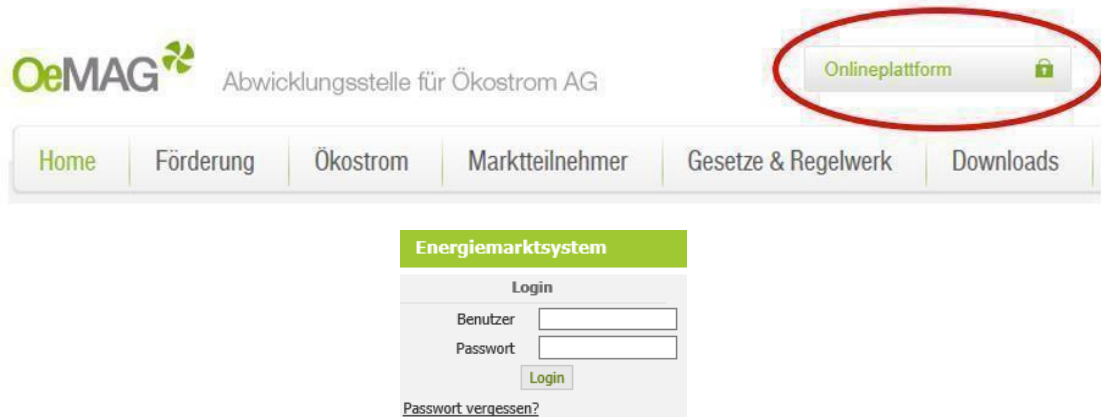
OeMAG

Abwicklungsstelle für Ökostrom AG

Onlineplattform

Home | Förderung | Ökostrom | Marktteilnehmer | Gesetze & Regelwerk | Downloads

Energiemarktsystem

Login

Benutzer

Passwort

Login

Passwort vergessen?